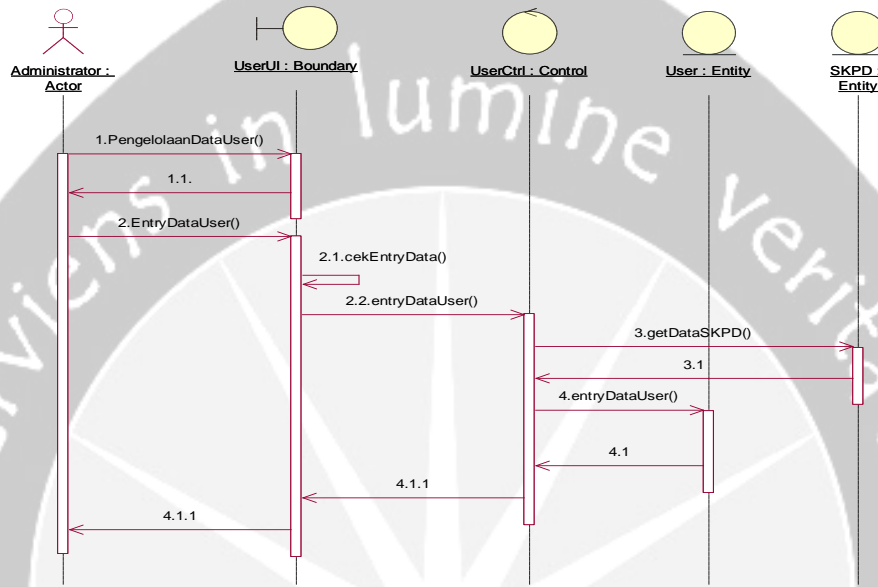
Administrator : Actor

UserUI : Boundary

UserCtrl : Control

User : Entity

SKPD : Entity

1.PengelolaanDataUser()

1.1.

2.EntryDataUser()

2.1.cekEntryData()

2.2.entryDataUser()

3.getDataSKPD()

3.1

4.entryDataUser()

4.1

4.1.1

4.1.1

viens in lumine veritas